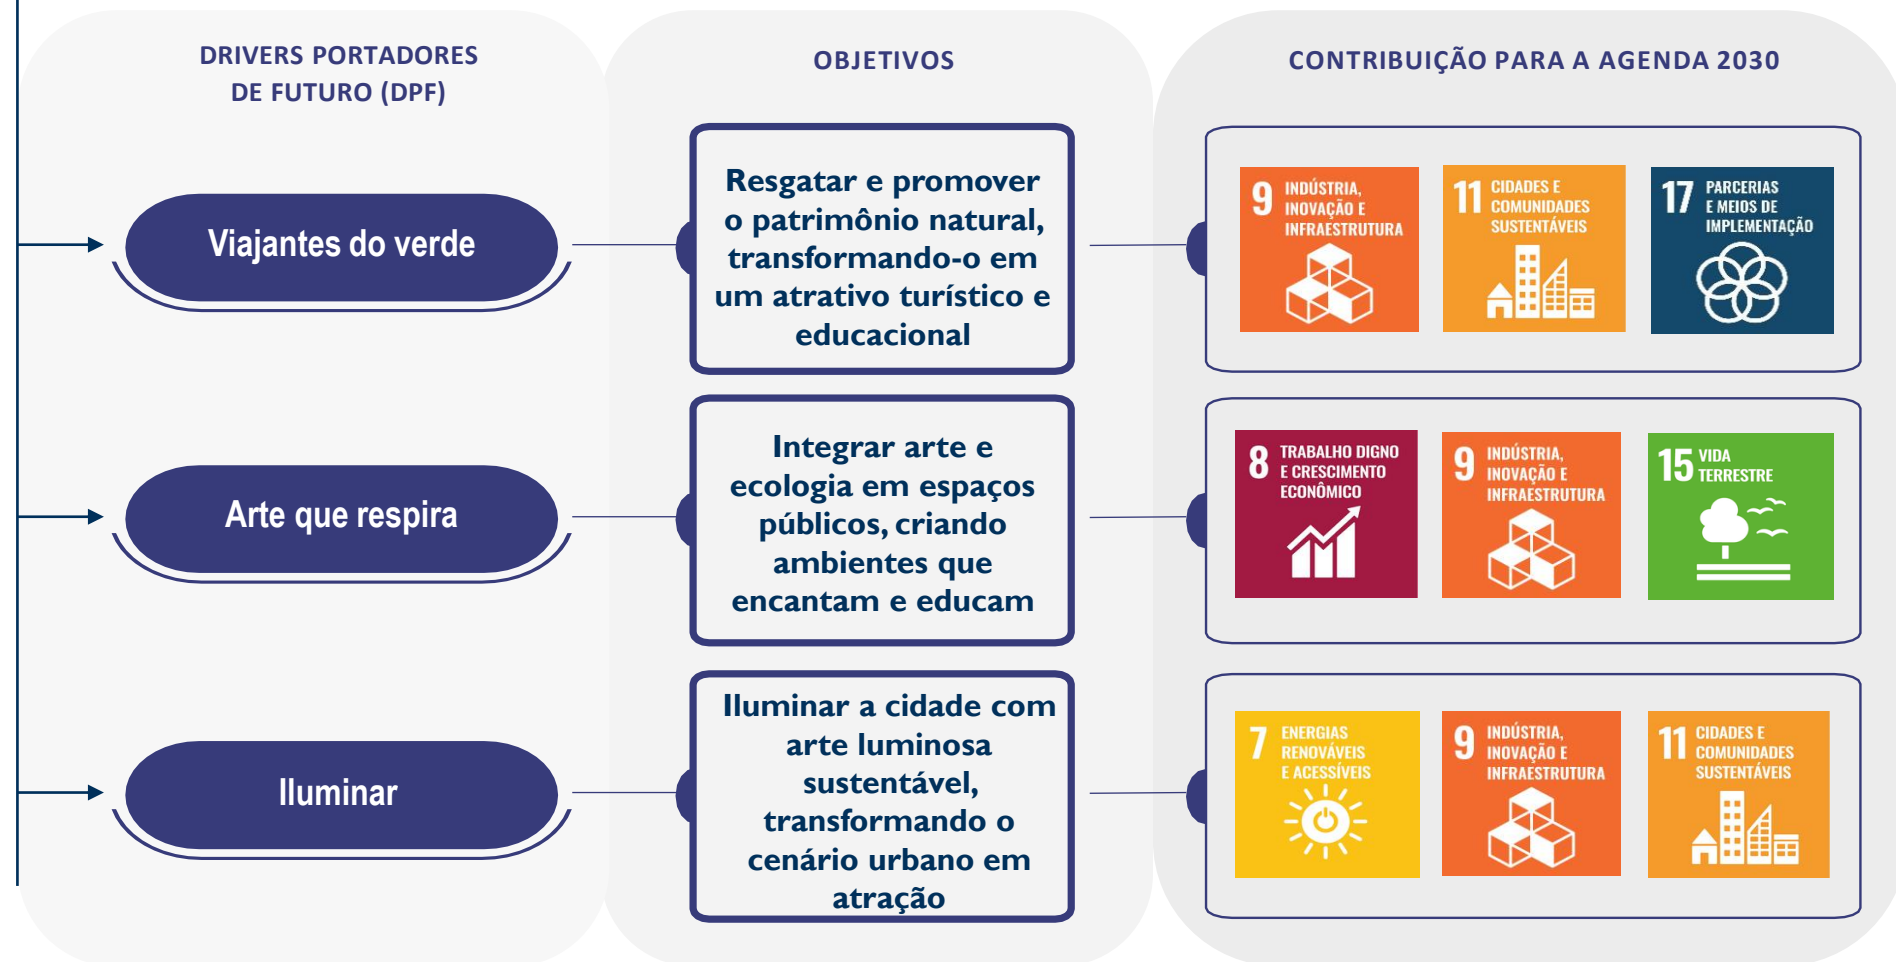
DRIVERS PORTADORES DE FUTURO (DPF)

OBJETIVOS

CONTRIBUIÇÃO PARA A AGENDA 2030

Viajantes do verde

Resgatar e promover o patrimônio natural, transformando-o em um atrativo turístico e educacional

9 INDÚSTRIA, INOVAÇÃO E INFRAESTRUTURA

11 CIDADES E COMUNIDADES SUSTENTÁVEIS

17 PARCERIAS E MEIOS DE IMPLEMENTAÇÃO

Arte que respira

Integrar arte e ecologia em espaços públicos, criando ambientes que encantam e educam

8 TRABALHO DIGNO E CRESCIMENTO ECONÔMICO

9 INDÚSTRIA, INOVAÇÃO E INFRAESTRUTURA

15 VIDA TERRESTRE

Iluminar

Iluminar a cidade com arte luminosa sustentável, transformando o cenário urbano em atração

7 ENERGIAS RENOVÁVEIS E ACESSÍVEIS

9 INDÚSTRIA, INOVAÇÃO E INFRAESTRUTURA

11 CIDADES E COMUNIDADES SUSTENTÁVEIS